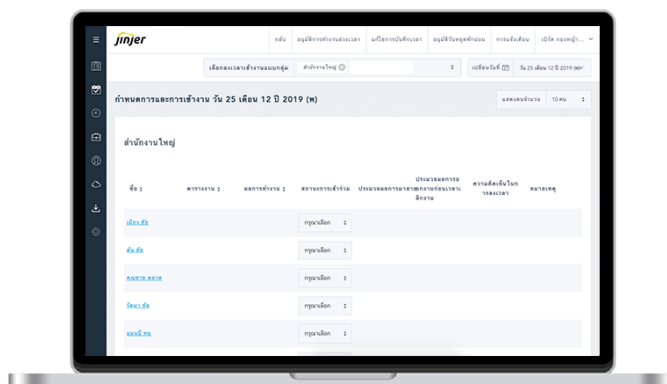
jinjer

กลับ | อนุมัติการทำงานล่วงเวลา | แก้ไขการบันทึกเวลา | อนุมัติวันหยุดพักผ่อน | การแจ้งเตือน | เปิดิ์ ทองหญ้า...

เลือกลงเวลาเข้างานแบบกลุ่ม | สำนักงานใหญ่ | เปลี่ยนวันที่ | วัน 25 เดือน 12 ปี 2019 (พ)

กำหนดการและการเข้างาน วัน 25 เดือน 12 ปี 2019 (พ)

แสดงผลจำนวน | 10 คน

สำนักงานใหญ่

| ชื่อ | ตารางงาน | ผลการทำงาน | สถานะการเข้าร่วม | ประมวลผลการขาดงาน | ประมวลผลการขาดงาน/ออกงานก่อนเวลา/ลืมงาน | ความคิดเห็นในการลงเวลา | หมายเหตุ |
|---|---|---|---|---|---|---|---|
| เนียร ชัย | | | กรุณาเลือก | | | | |
| ตัน ชัย | | | กรุณาเลือก | | | | |
| คณชาย ตลาด | | | กรุณาเลือก | | | | |
| รัตนา ชัย | | | กรุณาเลือก | | | | |
| แอนนี่ ทน | | | กรุณาเลือก | | | | |